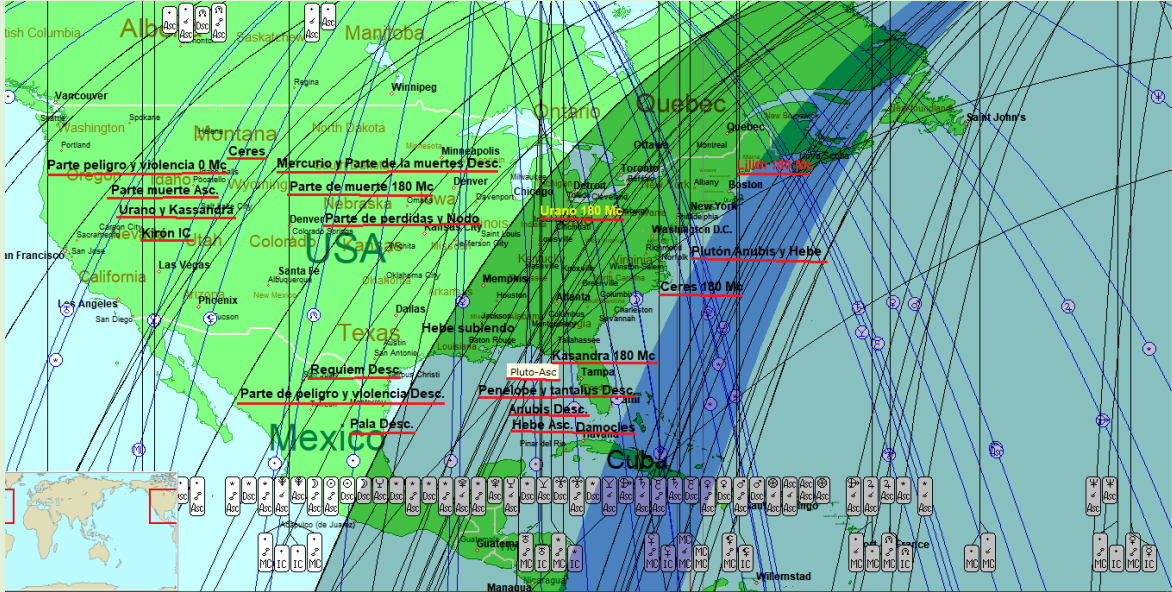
ish Columbia
Alberta
Saskatchewan
Manitoba
Asc
Dsc
Asc
Asc
Asc
Vancouver
Washington
Spokane
Portland
Montana
North Dakota
Regina
Winnipeg
Ontario
Quebec
Saint John's
Minneapolis
Ottawa
Montreal
Quebec
Toronto
Detroit
Chicago
Boston
Albany
New York
Philadelphia
Washington D.C.
Norfolk
Denver
Colorado Springs
Kansas City
Jefferson City
Oregon
Idaho
Wyoming
Nebraska
Iowa
Illinois
Kentucky
Virginia
Carson City
Sacramento
San Francisco
San Jose
Nevada
Utah
Colorado
USA
California
Las Vegas
Santa Fe
Albuquerque
New Mexico
Oklahoma City
Oklahoma
Memphis
Arkansas
Atlanta
Columbia
Charleston
Savannah
Los Angeles
San Diego
Arizona
Phoenix
Tucson
Dallas
Texas
Houston
Austin
San Antonio
Jackson
Louisiana
Baton Rouge
Tallahassee
Tampa
Corpus Christi
Monterrey
Mexico
Havana
Pinar del Rio
Cuba
Guatemala
Acapulco (de Juarez)
Managua
Nicaragua
Willemstad
Parte peligro y violencia 0 Mc
Ceres
Mercurio y Parte de la muertes Desc.
Parte muerte Asc.
Parte de muerte 180 Mc
Lilith 180 Mc
Urano y Kassandra
Parte de perdidas y Nodo
Urano 180 Mc
Kirón IC
Plutón Anubis y Hebe
Ceres 180 Mc
Hebe subiendo
Kasandra 180 Mc
Pluto-Asc
Requiem Desc.
Penelope y tantalus Desc.
Parte de peligro y violencia Desc.
Anubis Desc.
Hebe Asc.
Damocles
Pala Desc.
Asc
Dsc
MC
IC